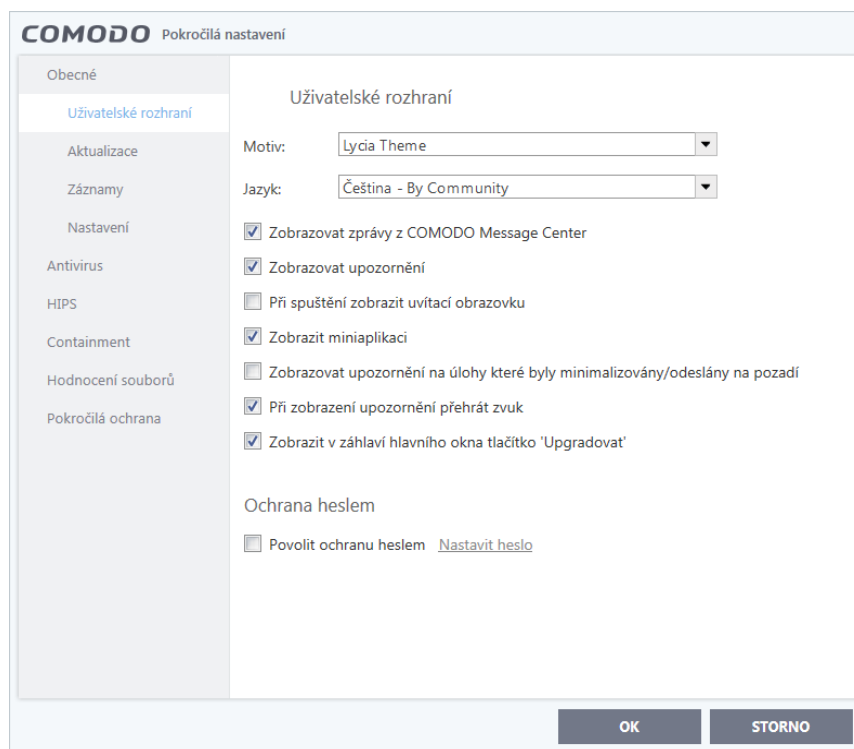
COMODO Pokročilá nastavení

Obecné
Uživatelské rozhraní
Aktualizace
Záznamy
Nastavení
Antivirus
HIPS
Containment
Hodnocení souborů
Pokročilá ochrana

Uživatelské rozhraní

Motiv: Lycia Theme

Jazyk: Čeština - By Community

Zobrazovat zprávy z COMODO Message Center

Zobrazovat upozornění

Při spuštění zobrazit uvítací obrazovku

Zobrazit miniaplikaci

Zobrazovat upozornění na úlohy které byly minimalizovány/odeslány na pozadí

Při zobrazení upozornění přehrát zvuk

Zobrazit v záhlaví hlavního okna tlačítko 'Upgradovat'

Ochrana heslem

Povolit ochranu heslem Nastavit heslo

OK
STORNO